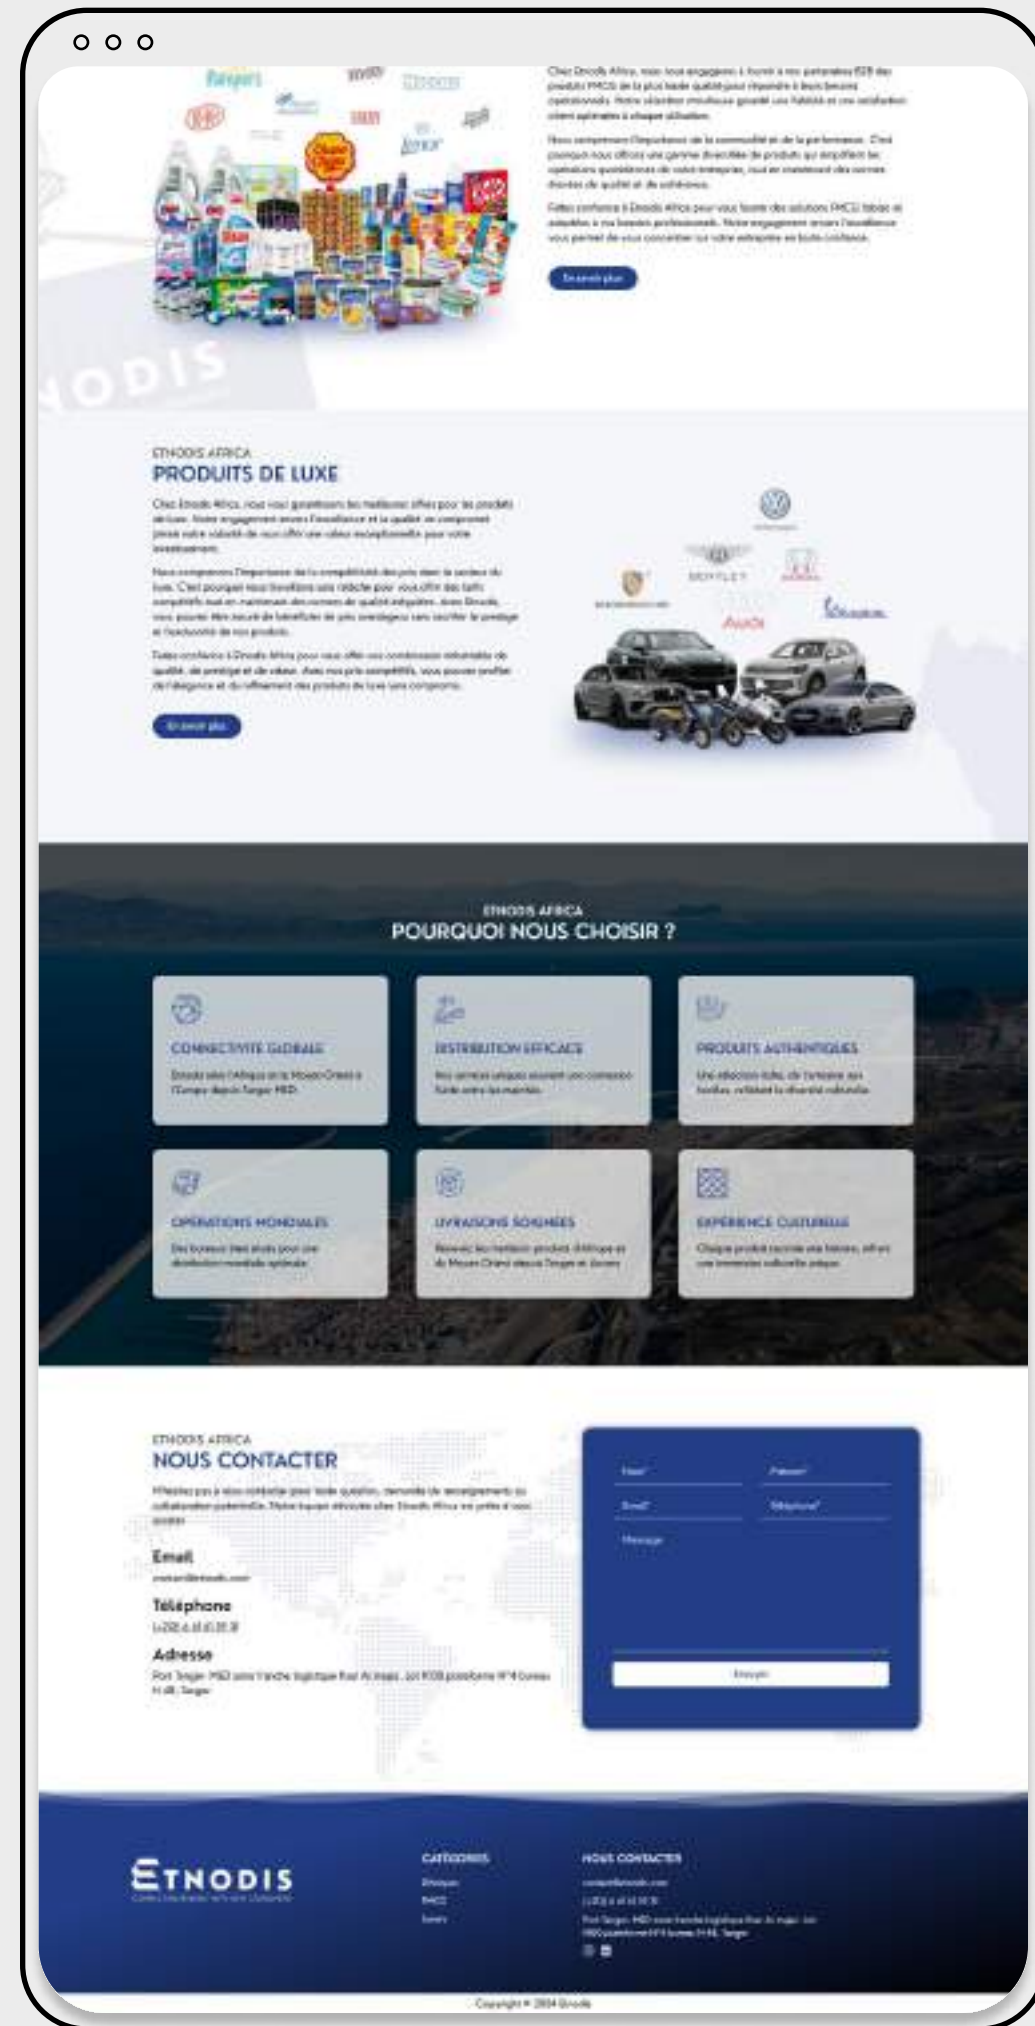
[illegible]

En savoir plus

ETNODIS AFRICA
PRODUITS DE LUXE

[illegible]

En savoir plus

ETNODIS AFRICA
POURQUOI NOUS CHOISIR ?

CONNECTIVITE GLOBALE
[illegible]

DISTRIBUTION EFFICACE
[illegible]

PRODUITS AUTHENTIQUES
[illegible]

OPÉRATIONS MONDIALES
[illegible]

LIVRAISONS SOIGNÉES
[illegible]

EXPÉRIENCE CULTURELLE
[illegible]

ETNODIS AFRICA
NOUS CONTACTER

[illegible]

Email
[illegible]

Téléphone
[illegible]

Adresse
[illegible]

Nom*
Prénom*
Email*
Téléphone*
Message
Envoyer

ETNODIS

CATÉGORIES
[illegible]

NOUS CONTACTER
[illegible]

Copyright © 2024 Etnodis